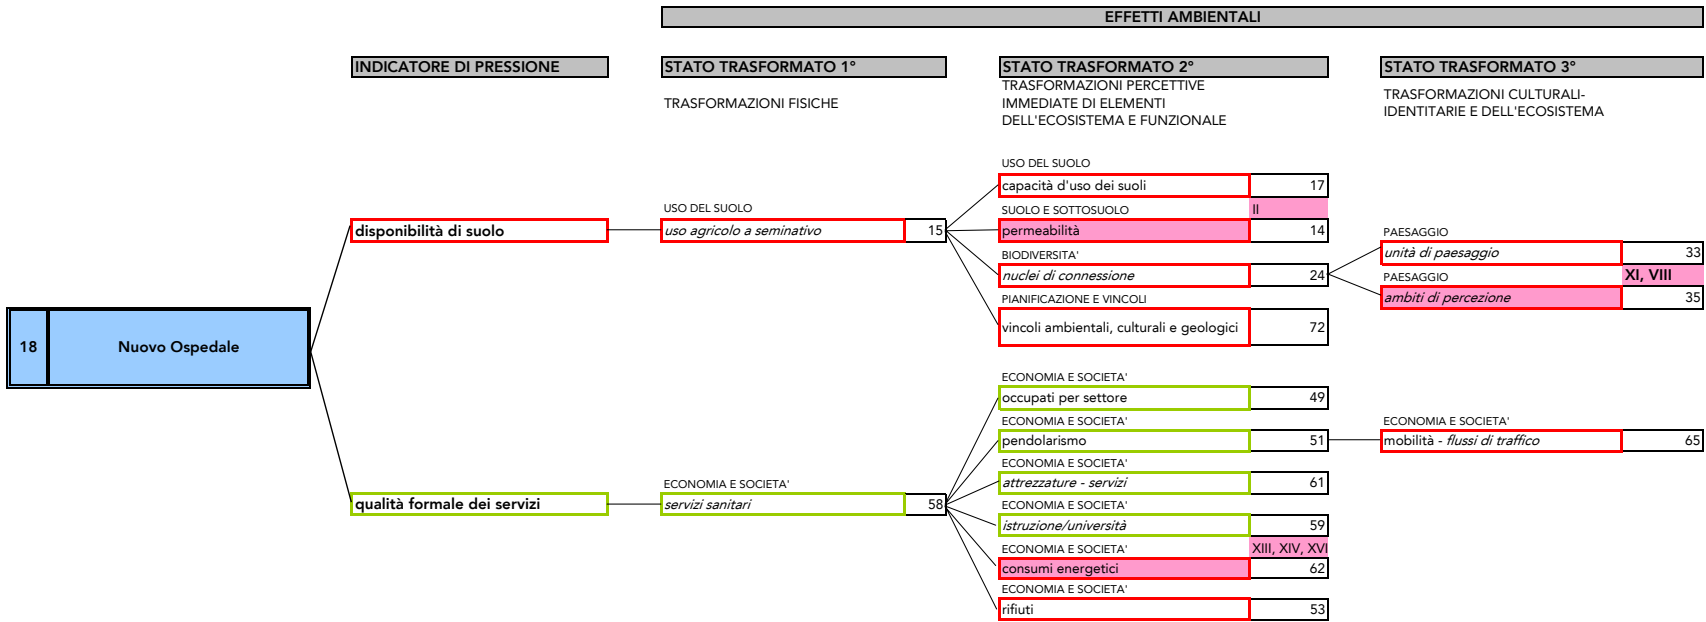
EFFETTI AMBIENTALI

INDICATORE DI PRESSIONE

STATO TRASFORMATO 1°

TRASFORMAZIONI FISICHE

STATO TRASFORMATO 2°

TRASFORMAZIONI PERCETTIVE IMMEDIATE DI ELEMENTI DELL'ECOSISTEMA E FUNZIONALE

STATO TRASFORMATO 3°

TRASFORMAZIONI CULTURALI-IDENTITARIE E DELL'ECOSISTEMA

18 Nuovo Ospedale

disponibilità di suolo

USO DEL SUOLO
uso agricolo a seminativo 15

USO DEL SUOLO
capacità d'uso dei suoli 17

SUOLO E SOTTOSUOLO II
permeabilità 14

BIODIVERSITA'
nuclei di connessione 24

PIANIFICAZIONE E VINCOLI
vincoli ambientali, culturali e geologici 72

PAESAGGIO
unità di paesaggio 33

PAESAGGIO XI, VIII
ambiti di percezione 35

qualità formale dei servizi

ECONOMIA E SOCIETA'
servizi sanitari 58

ECONOMIA E SOCIETA'
occupati per settore 49

ECONOMIA E SOCIETA'
pendolarismo 51

ECONOMIA E SOCIETA'
attrezzature - servizi 61

ECONOMIA E SOCIETA'
istruzione/università 59

ECONOMIA E SOCIETA' XIII, XIV, XVI
consumi energetici 62

ECONOMIA E SOCIETA'
rifiuti 53

ECONOMIA E SOCIETA'
mobilità - flussi di traffico 65